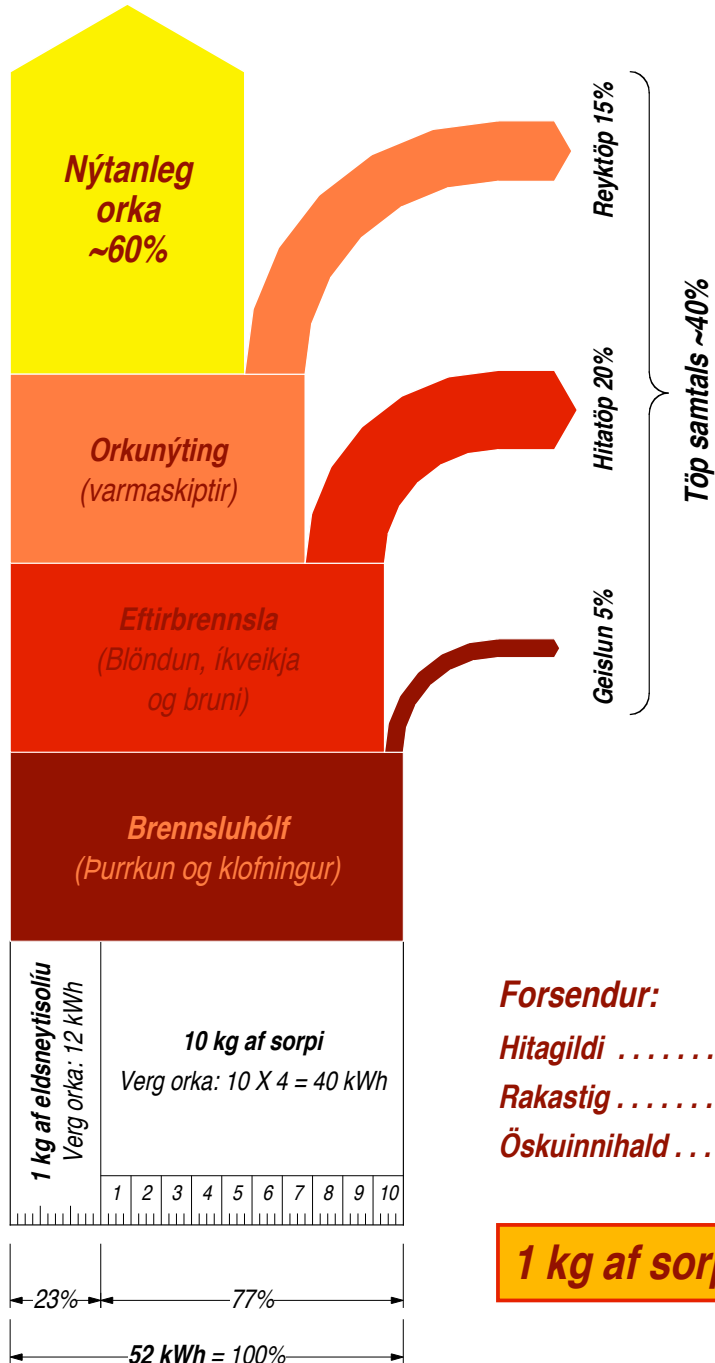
Nýtanleg orka ~60%

Reyktöp 15%

Orkunýting (varmaskiptir)

Hitatöp 20%

Töp samtals ~40%

Eftirbrennsla (Blöndun, íkveikja og bruni)

Geislun 5%

Brennsluhólf (Þurrkun og klofningur)

1 kg af eldsneytisolíu Verg orka: 12 kWh

10 kg af sorpi
Verg orka: 10 X 4 = 40 kWh

1 2 3 4 5 6 7 8 9 10

23%

77%

52 kWh = 100%

Forsendur:
Hitagildi . . . . . . .
Rakastig . . . . . . .
Öskuinnihald . . .

1 kg af sor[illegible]